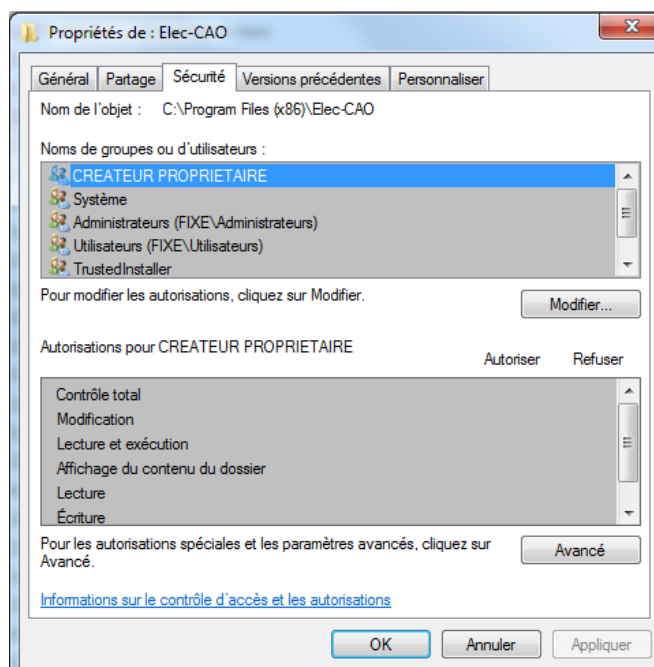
Propriétés de : Elec-CAO

Général | Partage | Sécurité | Versions précédentes | Personnaliser

Nom de l'objet : C:\Program Files (x86)\Elec-CAO

Noms de groupes ou d'utilisateurs :

CREATEUR PROPRIETAIRE
Système
Administrateurs (FIXE\Administrateurs)
Utilisateurs (FIXE\Utilisateurs)
TrustedInstaller

Pour modifier les autorisations, cliquez sur Modifier.

Modifier...

Autorisations pour CREATEUR PROPRIETAIRE

Autoriser Refuser

Contrôle total
Modification
Lecture et exécution
Affichage du contenu du dossier
Lecture
Écriture

Pour les autorisations spéciales et les paramètres avancés, cliquez sur Avancé.

Avancé

Informations sur le contrôle d'accès et les autorisations

OK Annuler Appliquer